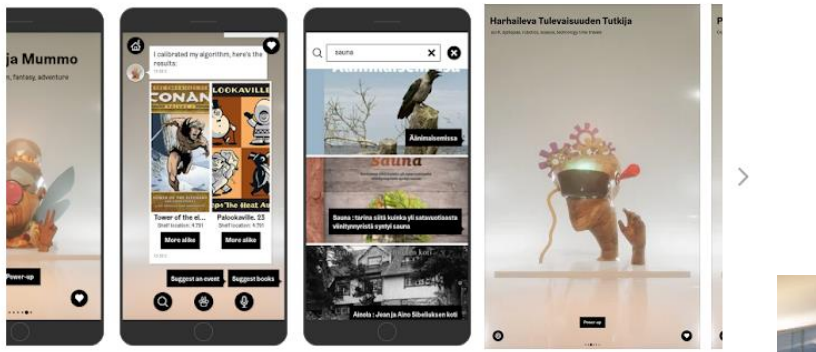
ja Mummo

, fantasy, adventure

Power-up

I calibrated my algorithm, here's the results:

CONAN

LOOKAVILLE

Tower of the el...
Shelf location: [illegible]
More alike

Palookaville. 23
Shelf location: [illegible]
More alike

Suggest an event

Suggest books

sauna

Äänimaisemissa

Sauna

Sauna : tarina siitä kuinka yli satavuotiaasta viinitynnyristä syntyi sauna

Ainola : Jean ja Aino Sibeliuksen koti

Harhaileva Tulevaisuuden Tutkija

sci-fi, dystopia, robotics, science, technology, time travel

Power-up

P